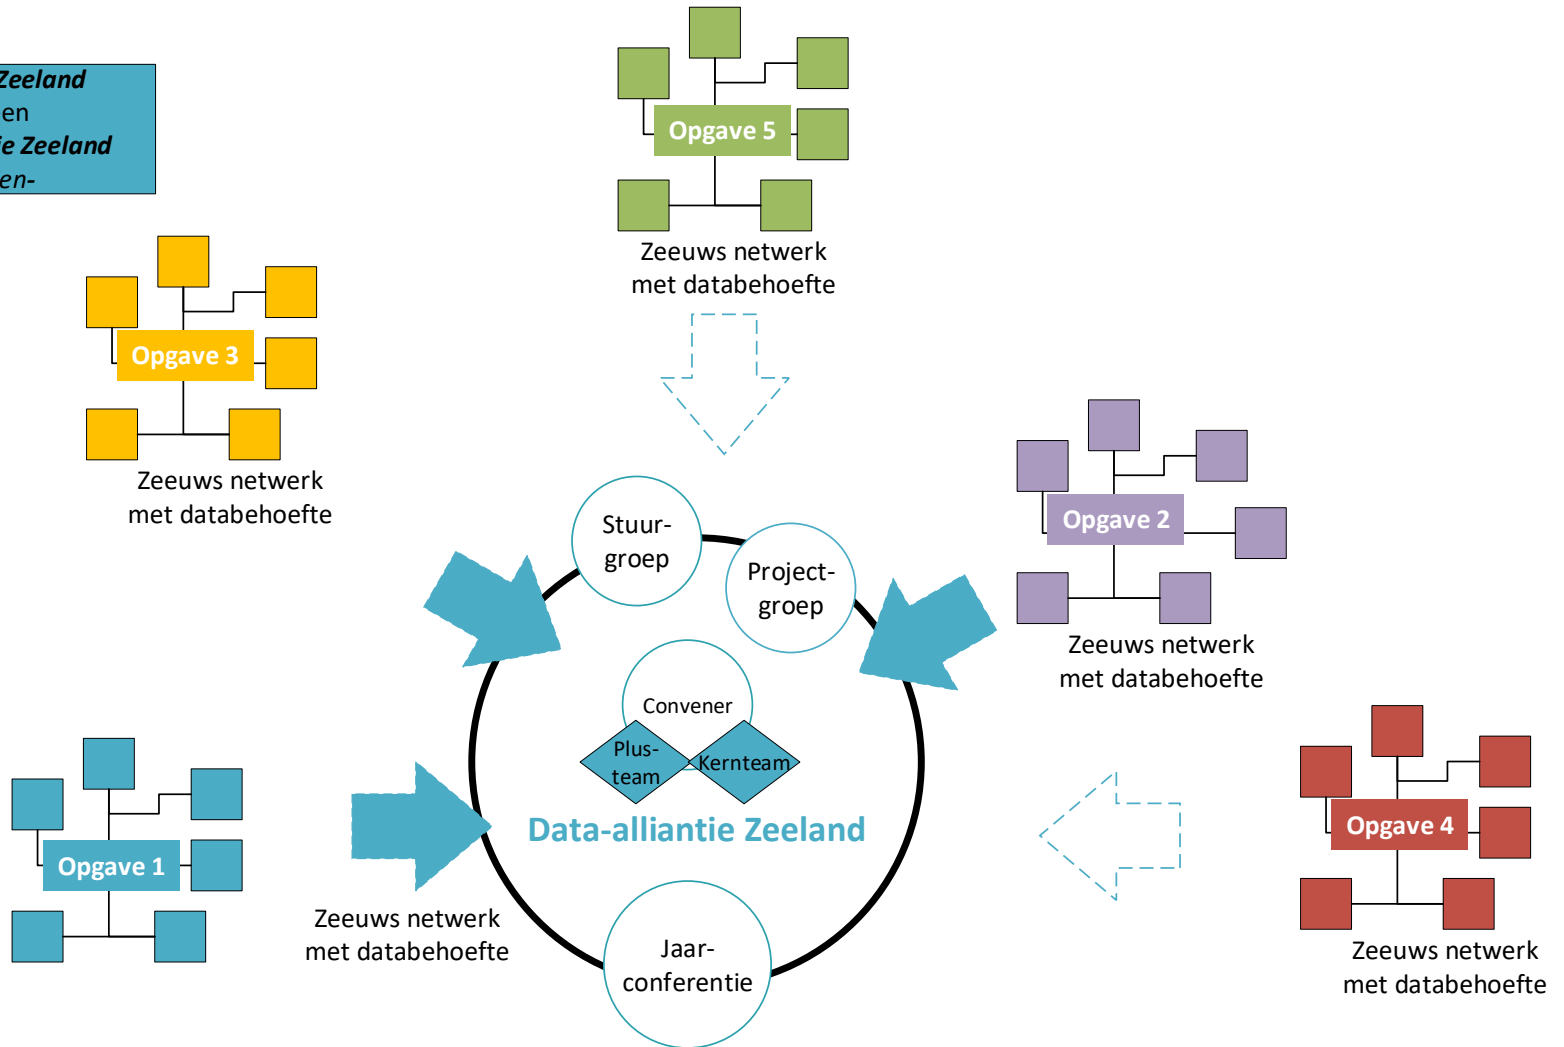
Zeeland
en
ie Zeeland
en-

Opgave 5
Zeeuws netwerk
met databehoefte

Opgave 3
Zeeuws netwerk
met databehoefte

Opgave 2
Zeeuws netwerk
met databehoefte

Stuur-
groep

Project-
groep

Convener

Plus-
team

Kernteam

Data-alliantie Zeeland

Jaar-
conferentie

Opgave 1

Zeeuws netwerk
met databehoefte

Opgave 4
Zeeuws netwerk
met databehoefte